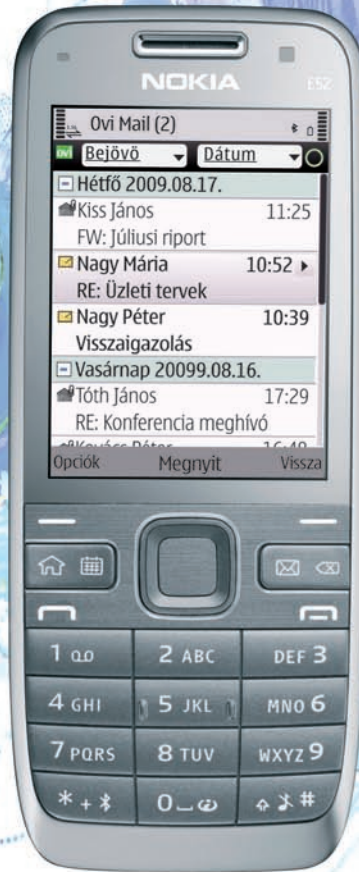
NOKIA

E52

Ovi Mail (2)

Bejövő Dátum

Hétfő 2009.08.17.

Kiss János 11:25

FW: Júliusi riport

Nagy Mária 10:52

RE: Üzleti tervek

Nagy Péter 10:39

Visszaigazolás

Vasárnap 20099.08.16.

Tóth János 17:29

RE: Konferencia meghívó

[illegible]

Opciók Megnyit Vissza

1

2 ABC

DEF 3

4 GHI

5 JKL

MNO 6

7 PQRS

8 TUV

WXYZ 9

* +

0

#